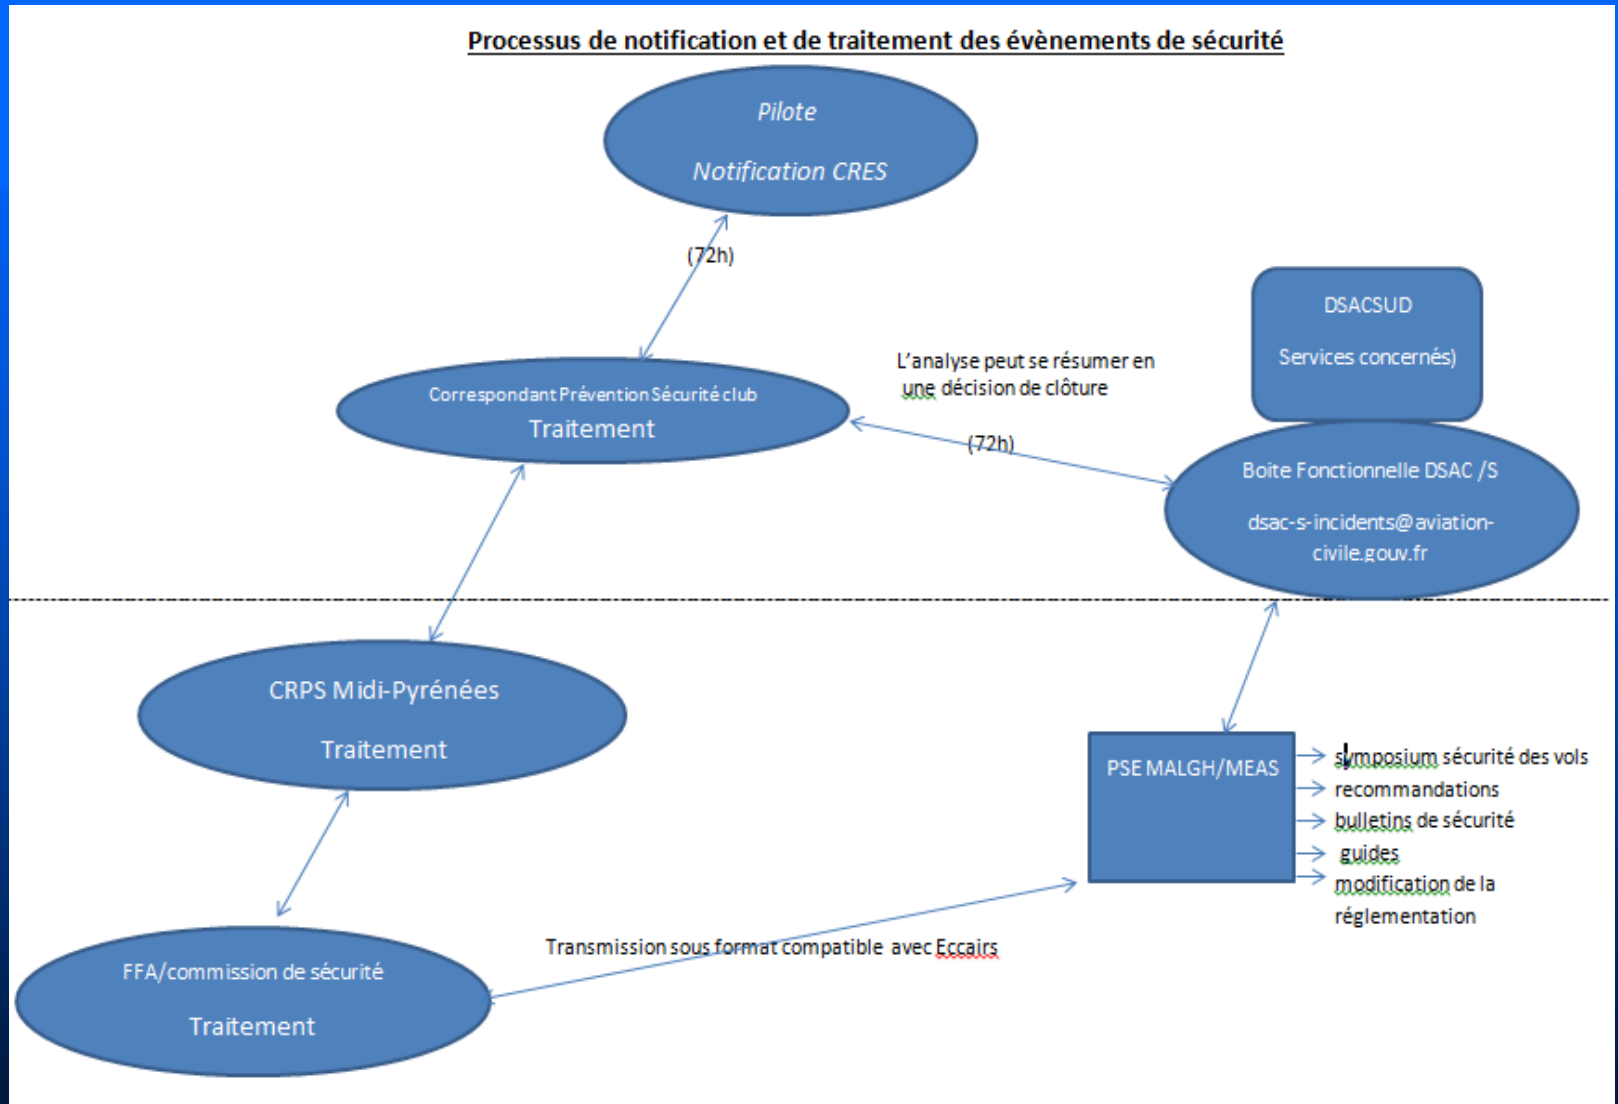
Processus de notification et de traitement des évènements de sécurité

Pilote

Notification CRES

(72h)

Correspondant Prévention Sécurité club

Traitement

L'analyse peut se résumer en une décision de clôture

(72h)

DSACSUD

Services concernés)

Boite Fonctionnelle DSAC /S

dsac-s-incidents@aviation-civile.gouv.fr

CRPS Midi-Pyrénées

Traitement

PSE MALGH/MEAS

symposium sécurité des vols
recommandations
bulletins de sécurité
guides
modification de la réglementation

Transmission sous format compatible avec Eccairs

FFA/commission de sécurité

Traitement